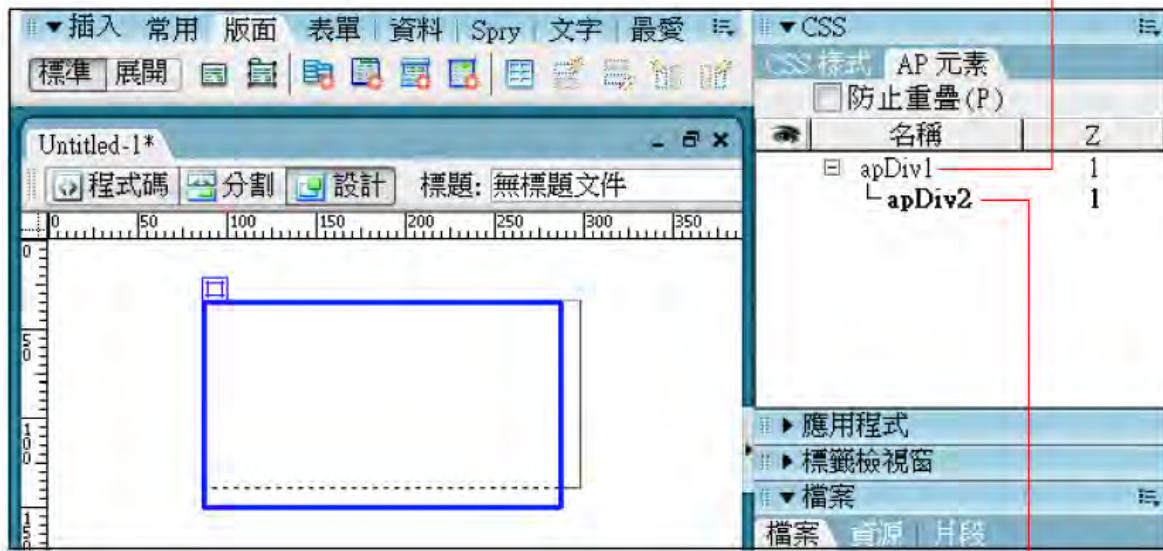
▼插入 常用 版面 表單 資料 Spry 文字 最愛
標準 展開
Untitled-1*
程式碼 分割 設計 標題: 無標題文件
0 50 100 150 200 250 300 350
0
50
100
150
▼CSS
CSS 樣式 AP 元素
防止重疊(P)
| 名稱 | Z |
|---|---|
| apDiv1 | 1 |
| apDiv2 | 1 |
▶應用程式
▶標籤檢視窗
▼檔案
檔案 資源 片段